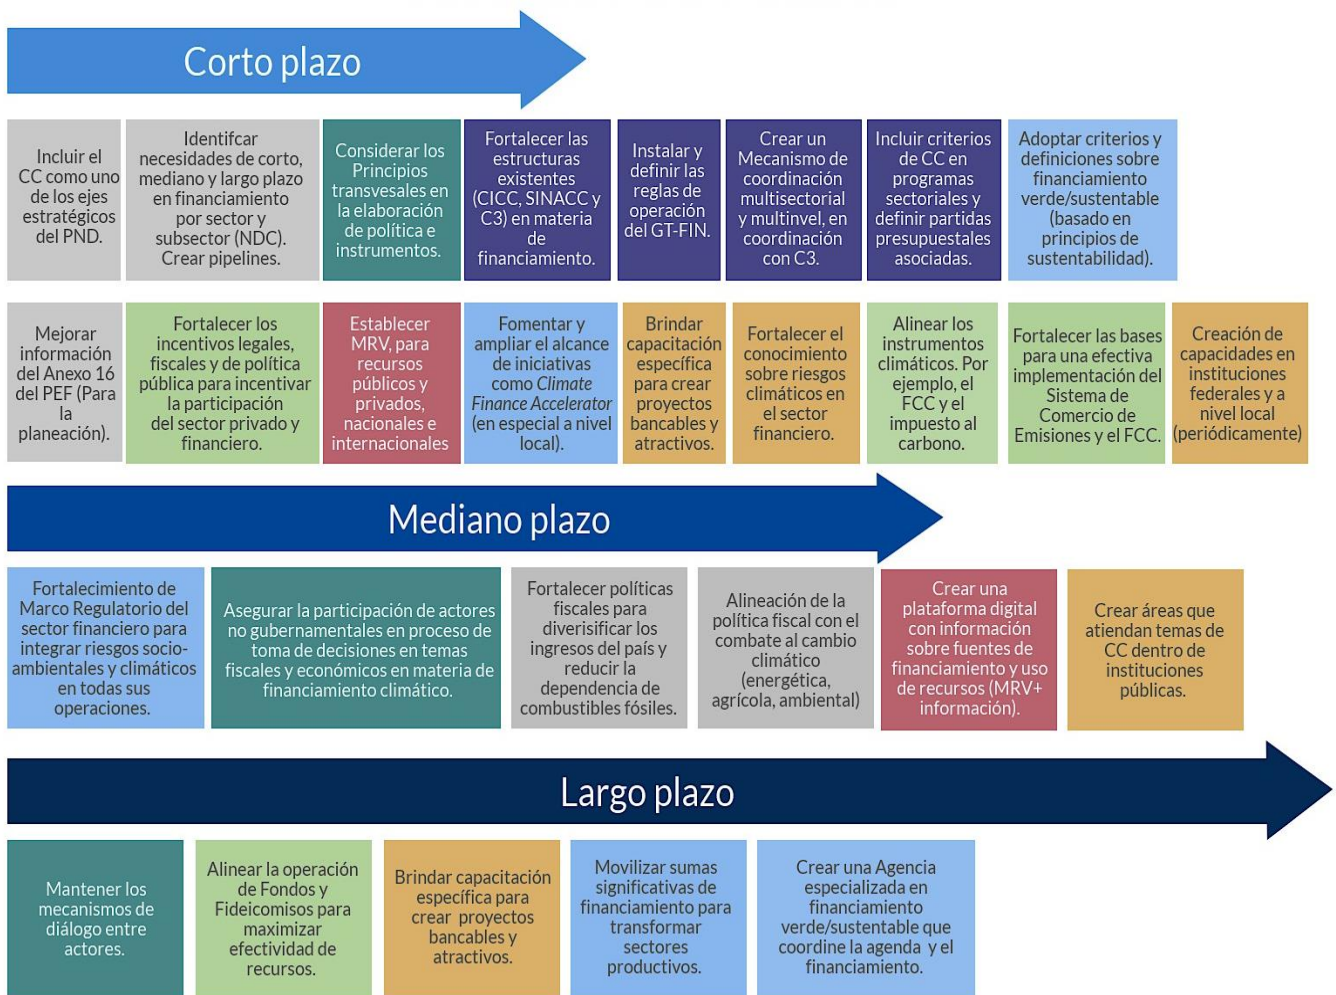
Corto plazo

Incluir el CC como uno de los ejes estratégicos del PND.

Identifcar necesidades de corto, mediano y largo plazo en financiamiento por sector y subsector (NDC). Crear pipelines.

Considerar los Principios transvesales en la elaboración de política e instrumentos.

Fortalecer las estructuras existentes (CICC, SINACC y C3) en materia de financiamiento.

Instalar y definir las reglas de operación del GT-FIN.

Crear un Mecanismo de coordinación multisectorial y multinvel, en coordinación con C3.

Incluir criterios de CC en programas sectoriales y definir partidas presupuestales asociadas.

Adoptar criterios y definiciones sobre financiamiento verde/sustentable (basado en principios de sustentabilidad).

Mejorar información del Anexo 16 del PEF (Para la planeación).

Fortalecer los incentivos legales, fiscales y de política pública para incentivar la participación del sector privado y financiero.

Establecer MRV, para recursos públicos y privados, nacionales e internacionales

Fomentar y ampliar el alcance de iniciativas como Climate Finance Accelerator (en especial a nivel local).

Brindar capacitación específica para crear proyectos bancables y atractivos.

Fortalecer el conocimiento sobre riesgos climáticos en el sector financiero.

Alinear los instrumentos climáticos. Por ejemplo, el FCC y el impuesto al carbono.

Fortalecer las bases para una efectiva implementación del Sistema de Comercio de Emisiones y el FCC.

Creación de capacidades en instituciones federales y a nivel local (periódicamente)

Mediano plazo

Fortalecimiento de Marco Regulatorio del sector financiero para integrar riesgos socio-ambientales y climáticos en todas sus operaciones.

Asegurar la participación de actores no gubernamentales en proceso de toma de decisiones en temas fiscales y económicos en materia de financiamiento climático.

Fortalecer políticas fiscales para diverisificar los ingresos del país y reducir la dependencia de combustibles fósiles.

Alineación de la política fiscal con el combate al cambio climático (energética, agrícola, ambiental)

Crear una plataforma digital con información sobre fuentes de financiamiento y uso de recursos (MRV+ información).

Crear áreas que atiendan temas de CC dentro de instituciones públicas.

Largo plazo

Mantener los mecanismos de diálogo entre actores.

Alinear la operación de Fondos y Fideicomisos para maximizar efectividad de recursos.

Brindar capacitación específica para crear proyectos bancables y atractivos.

Movilizar sumas significativas de financiamiento para transformar sectores productivos.

Crear una Agencia especializada en financiamiento verde/sustentable que coordine la agenda y el financiamiento.